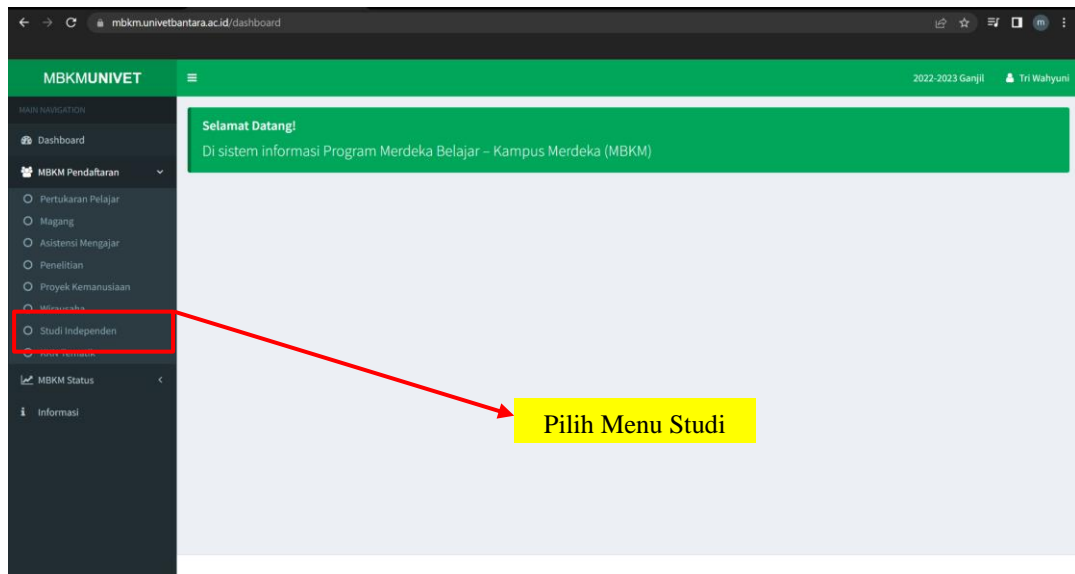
mbkm.univetbantara.ac.id/dashboard

MBKMUNIVET

2022-2023 Ganjil

Tri Wahyuni

MAIN NAVIGATION

Dashboard

MBKM Pendaftaran

Pertukaran Pelajar

Magang

Asistensi Mengajar

Penelitian

Proyek Kemanusiaan

Wirausaha

Studi Independen

KKN Tematik

MBKM Status

Informasi

Selamat Datang!

Di sistem informasi Program Merdeka Belajar – Kampus Merdeka (MBKM)

Pilih Menu Studi